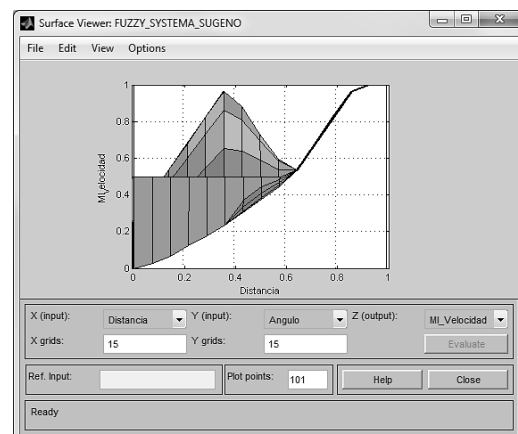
Surface Viewer: FUZZY_SYSTEMA_SUGENO

File Edit View Options

1
0.8
0.6
0.4
0.2
0

MI_elocidad

0 0.2 0.4 0.6 0.8 1
Distancia

X (input): Distancia
Y (input): Angulo
Z (output): MI_Velocidad
X grids: 15
Y grids: 15
Evaluate

Ref. Input:
Plot points: 101
Help
Close

Ready